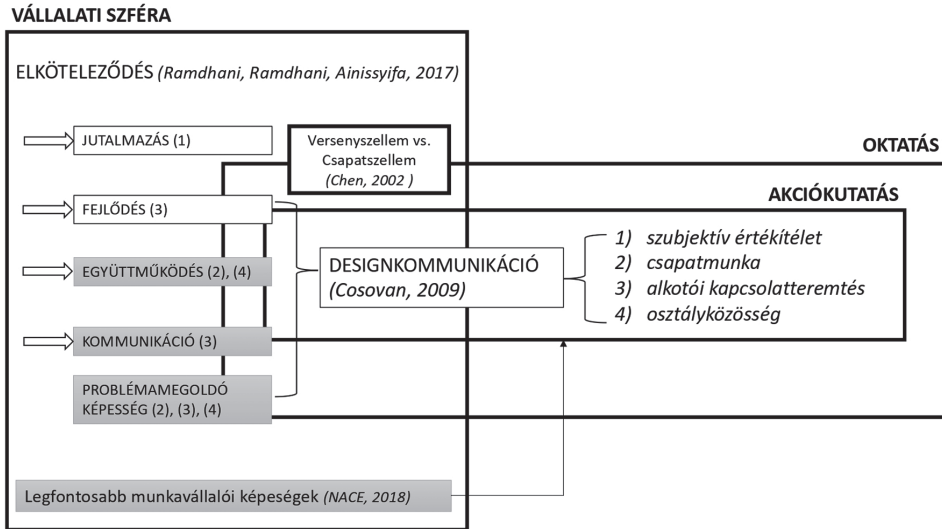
VÁLLALATI SZFÉRA

ELKÖTELEZŐDÉS (Ramdhani, Ramdhani, Ainissyifa, 2017)

JUTALMAZÁS (1)

Versenyszellem vs. Csapatszellem (Chen, 2002 )

OKTATÁS

FEJLŐDÉS (3)

AKCIÓKUTATÁS

EGYÜTTMŰKÖDÉS (2), (4)

DESIGNKOMMUNIKÁCIÓ (Cosovan, 2009)

1) szubjektív értékítélet
2) csapatmunka
3) alkotói kapcsolatteremtés
4) osztályközösség

KOMMUNIKÁCIÓ (3)

PROBLÉMAMEGOLDÓ KÉPESSÉG (2), (3), (4)

Legfontosabb munkavállalói képeségek (NACE, 2018)